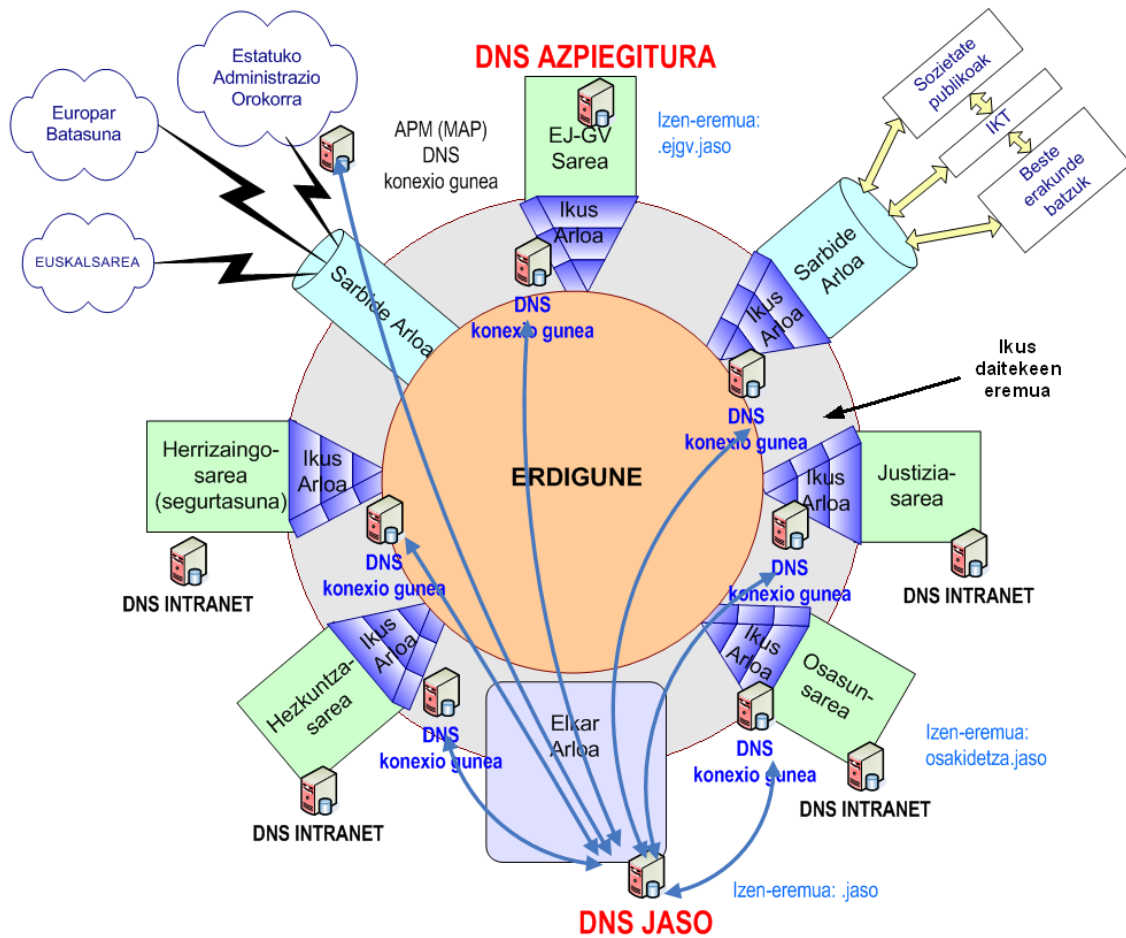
DNS AZPIEGITURA

Estatuko Administrazio Orokorra

Europar Batasuna

EUSKALSAREA

APM (MAP) DNS konexio gunea

EJ-GV Sarea

Izen-eremua: .ejgv.jaso

Sozietate publikoak

IKT

Beste erakunde batzuk

Sarbide Arloa

Ikus Arloa

DNS konexio gunea

Sarbide Arloa

Ikus Arloa

Ikus daitekeen eremua

DNS konexio gunea

Herrizaingo-sarea (segurtasuna)

Ikus Arloa

ERDIGUNE

Ikus Arloa

Justizia-sarea

DNS konexio gunea

DNS konexio gunea

DNS INTRANET

DNS INTRANET

Ikus Arloa

Ikus Arloa

Hezkuntza-sarea

Elkar Arloa

Osasun-sarea

DNS konexio gunea

DNS konexio gunea

Izen-eremua: osakidetza.jaso

DNS INTRANET

DNS INTRANET

Izen-eremua: .jaso

DNS JASO